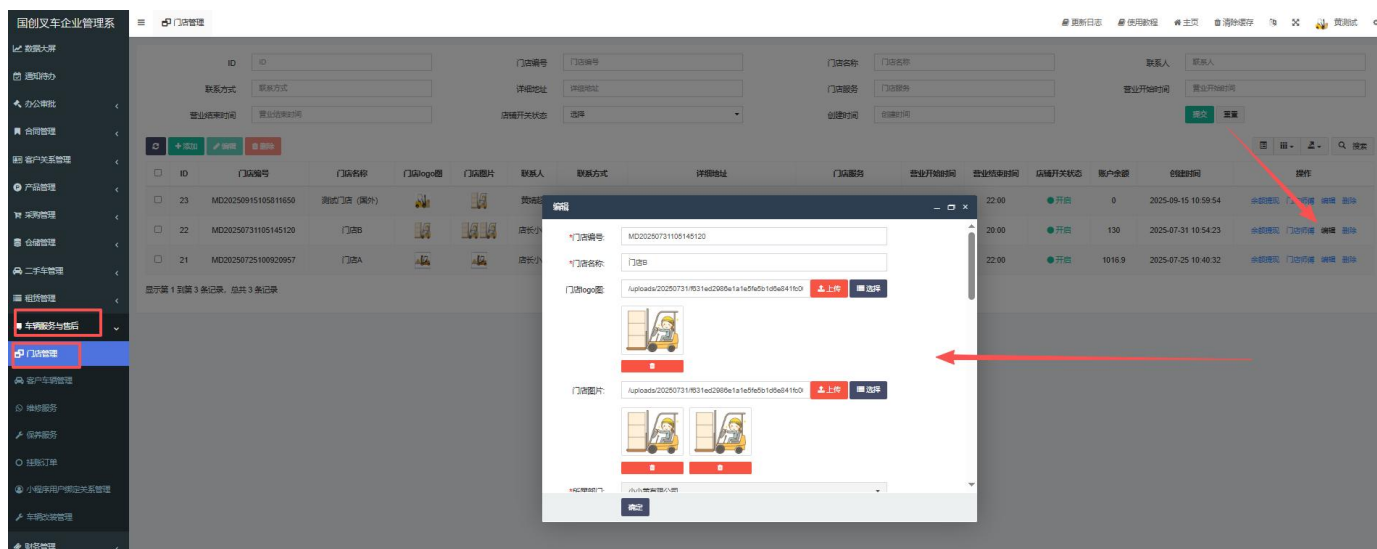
国创叉车企业管理系 ≡ 门店管理

更新日志 使用教程 主页 清除缓存 贾测试

数据大屏
通知待办
办公审批
合同管理
客户关系管理
产品管理
采购管理
仓储管理
二手车管理
租赁管理
车辆服务与售后
门店管理
客户车辆管理
维修服务
保养服务
结账订单
小程序用户绑定关系管理
车辆改装管理
财务管理

ID ID
门店编号 门店编号
门店名称 门店名称
联系人 联系人
联系方式 联系方式
详细地址 详细地址
门店服务 门店服务
营业开始时间 营业开始时间
营业结束时间 营业结束时间
店铺开关状态 选择
创建时间 创建时间
提交 重置

添加 编辑 删除

| | ID | 门店编号 | 门店名称 | 门店logo图 | 门店图片 | 联系人 | 联系方式 | 详细地址 | 门店服务 | 营业开始时间 | 营业结束时间 | 店铺开关状态 | 账户余额 | 创建时间 | 操作 |
|---|---|---|---|---|---|---|---|---|---|---|---|---|---|---|---|
| | 23 | MD20250915105811650 | 测试门店（国外） | | | 贾雨 | | | | | 22:00 | 开启 | 0 | 2025-09-15 10:59:54 | 余额提现 门店明细 编辑 删除 |
| | 22 | MD20250731105145120 | 门店B | | | 店长小 | | | | | 20:00 | 开启 | 130 | 2025-07-31 10:54:23 | 余额提现 门店明细 编辑 删除 |
| | 21 | MD20250725100920957 | 门店A | | | 店长小 | | | | | 22:00 | 开启 | 1016.9 | 2025-07-25 10:40:32 | 余额提现 门店明细 编辑 删除 |

显示第 1 到第 3 条记录，总共 3 条记录

编辑
*门店编号: MD20250731105145120
*门店名称: 门店B
门店logo图: /uploads/20250731/f631ed2986e1a1e5fe5b1d6e841fc0 上传 选择
门店图片: /uploads/20250731/f631ed2986e1a1e5fe5b1d6e841fc0 上传 选择
*所属部门: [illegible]
确定